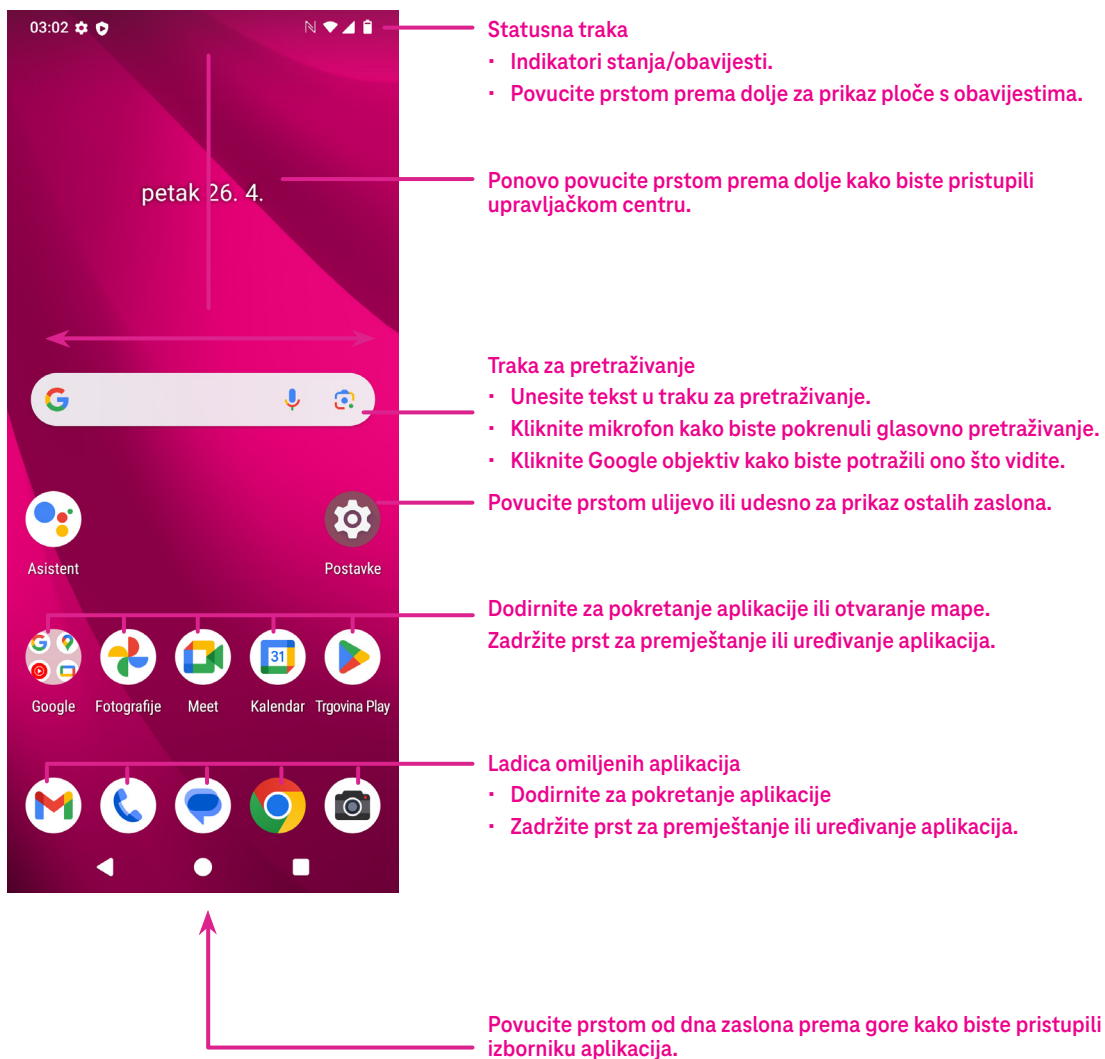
03:02

petak 26. 4.

Asistent

Postavke

Google

Fotografije

Meet

Kalendar

Trgovina Play

Statusna traka

• Indikatori stanja/obavijesti.

• Povucite prstom prema dolje za prikaz ploče s obavijestima.

Ponovo povucite prstom prema dolje kako biste pristupili upravljačkom centru.

Traka za pretraživanje

• Unesite tekst u traku za pretraživanje.

• Kliknite mikrofon kako biste pokrenuli glasovno pretraživanje.

• Kliknite Google objektiv kako biste potražili ono što vidite.

Povucite prstom ulijevo ili udesno za prikaz ostalih zaslona.

Dodirnite za pokretanje aplikacije ili otvaranje mape.

Zadržite prst za premještanje ili uređivanje aplikacija.

Ladica omiljenih aplikacija

• Dodirnite za pokretanje aplikacije

• Zadržite prst za premještanje ili uređivanje aplikacija.

Povucite prstom od dna zaslona prema gore kako biste pristupili izborniku aplikacija.